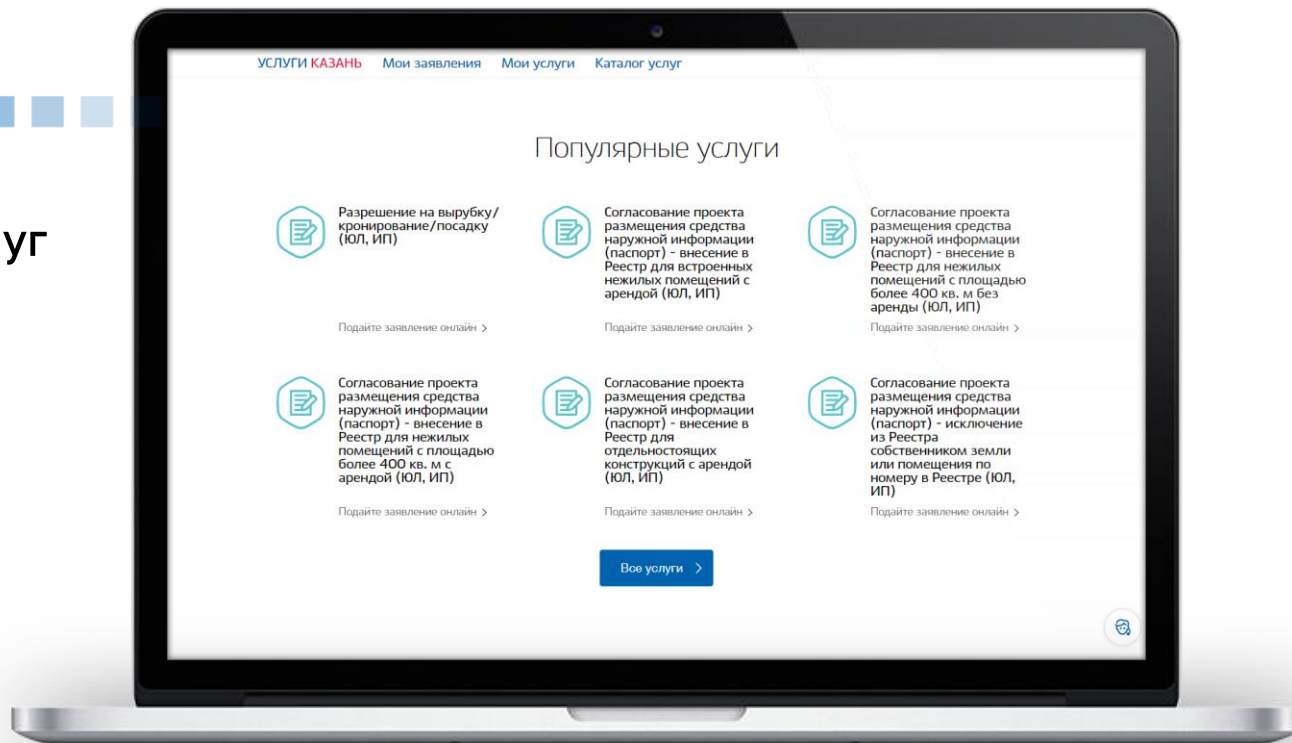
уг

УСЛУГИ КАЗАНЬ Мои заявления Мои услуги Каталог услуг

Популярные услуги

Разрешение на вырубку/кронирование/посадку (ЮЛ, ИП)

Подайте заявление онлайн >

Согласование проекта размещения средства наружной информации (паспорт) - внесение в Реестр для встроенных нежилых помещений с арендой (ЮЛ, ИП)

Подайте заявление онлайн >

Согласование проекта размещения средства наружной информации (паспорт) - внесение в Реестр для нежилых помещений с площадью более 400 кв. м без аренды (ЮЛ, ИП)

Подайте заявление онлайн >

Согласование проекта размещения средства наружной информации (паспорт) - внесение в Реестр для нежилых помещений с площадью более 400 кв. м с арендой (ЮЛ, ИП)

Подайте заявление онлайн >

Согласование проекта размещения средства наружной информации (паспорт) - внесение в Реестр для отдельностоящих конструкций с арендой (ЮЛ, ИП)

Подайте заявление онлайн >

Согласование проекта размещения средства наружной информации (паспорт) - исключение из Реестра собственником земли или помещения по номеру в Реестре (ЮЛ, ИП)

Подайте заявление онлайн >

Все услуги >